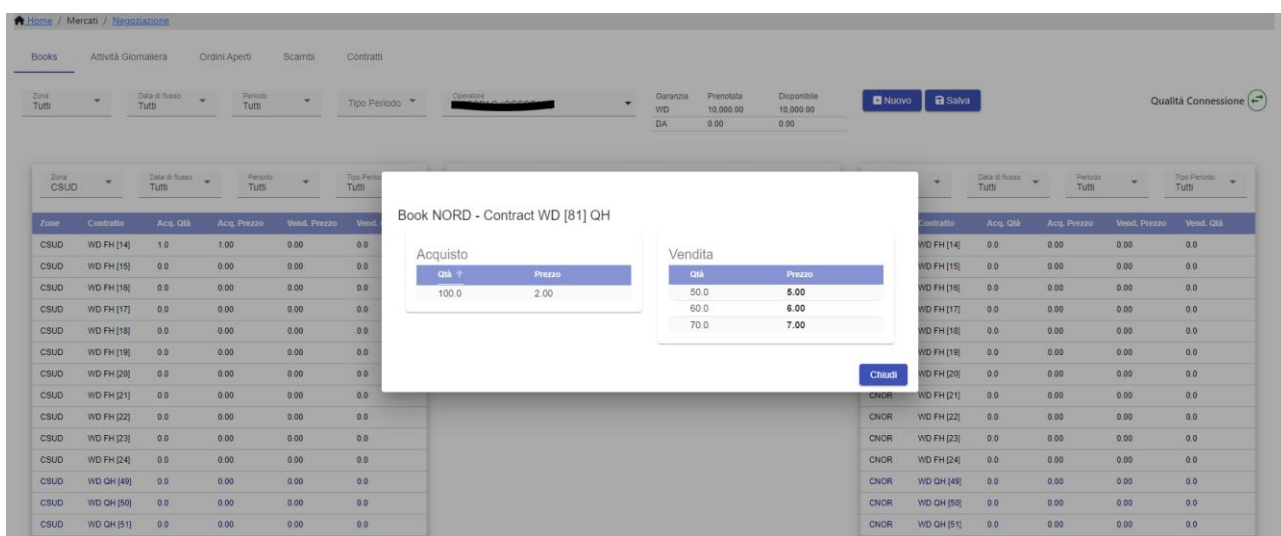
Home / Mercati / Negoziazione

Books Attività Giornaliera Ordini Aperti Scambi Contratti

Zona Tutti | Data di flusso Tutti | Periodo Tutti | Tipo Periodo | Operatore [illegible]

| Garanzia | Prenotata | Disponibile |
|---|---|---|
| WD | 10.000.00 | 10.000.00 |
| DA | 0.00 | 0.00 |

Nuovo Salva

Qualità Connessione

Zona CSUD | Data di flusso Tutti | Periodo Tutti | Tipo Periodo Tutti

| Zone | Contratto | Acq. Qtà | Acq. Prezzo | Vend. Prezzo | Vend. |
|---|---|---|---|---|---|
| CSUD | WD FH [14] | 1.0 | 1.00 | 0.00 | 0.0 |
| CSUD | WD FH [15] | 0.0 | 0.00 | 0.00 | 0.0 |
| CSUD | WD FH [16] | 0.0 | 0.00 | 0.00 | 0.0 |
| CSUD | WD FH [17] | 0.0 | 0.00 | 0.00 | 0.0 |
| CSUD | WD FH [18] | 0.0 | 0.00 | 0.00 | 0.0 |
| CSUD | WD FH [19] | 0.0 | 0.00 | 0.00 | 0.0 |
| CSUD | WD FH [20] | 0.0 | 0.00 | 0.00 | 0.0 |
| CSUD | WD FH [21] | 0.0 | 0.00 | 0.00 | 0.0 |
| CSUD | WD FH [22] | 0.0 | 0.00 | 0.00 | 0.0 |
| CSUD | WD FH [23] | 0.0 | 0.00 | 0.00 | 0.0 |
| CSUD | WD FH [24] | 0.0 | 0.00 | 0.00 | 0.0 |
| CSUD | WD QH [49] | 0.0 | 0.00 | 0.00 | 0.0 |
| CSUD | WD QH [50] | 0.0 | 0.00 | 0.00 | 0.0 |
| CSUD | WD QH [51] | 0.0 | 0.00 | 0.00 | 0.0 |

Book NORD - Contract WD [81] QH

Acquisto

| Qtà ↑ | Prezzo |
|---|---|
| 100.0 | 2.00 |

Vendita

| Qtà | Prezzo |
|---|---|
| 50.0 | 5.00 |
| 60.0 | 6.00 |
| 70.0 | 7.00 |

Chiudi

Data di flusso Tutti | Periodo Tutti | Tipo Periodo Tutti

| | Contratto | Acq. Qtà | Acq. Prezzo | Vend. Prezzo | Vend. Qtà |
|---|---|---|---|---|---|
| | WD FH [14] | 0.0 | 0.00 | 0.00 | 0.0 |
| | WD FH [15] | 0.0 | 0.00 | 0.00 | 0.0 |
| | WD FH [16] | 0.0 | 0.00 | 0.00 | 0.0 |
| | WD FH [17] | 0.0 | 0.00 | 0.00 | 0.0 |
| | WD FH [18] | 0.0 | 0.00 | 0.00 | 0.0 |
| | WD FH [19] | 0.0 | 0.00 | 0.00 | 0.0 |
| | WD FH [20] | 0.0 | 0.00 | 0.00 | 0.0 |
| CNOR | WD FH [21] | 0.0 | 0.00 | 0.00 | 0.0 |
| CNOR | WD FH [22] | 0.0 | 0.00 | 0.00 | 0.0 |
| CNOR | WD FH [23] | 0.0 | 0.00 | 0.00 | 0.0 |
| CNOR | WD FH [24] | 0.0 | 0.00 | 0.00 | 0.0 |
| CNOR | WD QH [49] | 0.0 | 0.00 | 0.00 | 0.0 |
| CNOR | WD QH [50] | 0.0 | 0.00 | 0.00 | 0.0 |
| CNOR | WD QH [51] | 0.0 | 0.00 | 0.00 | 0.0 |